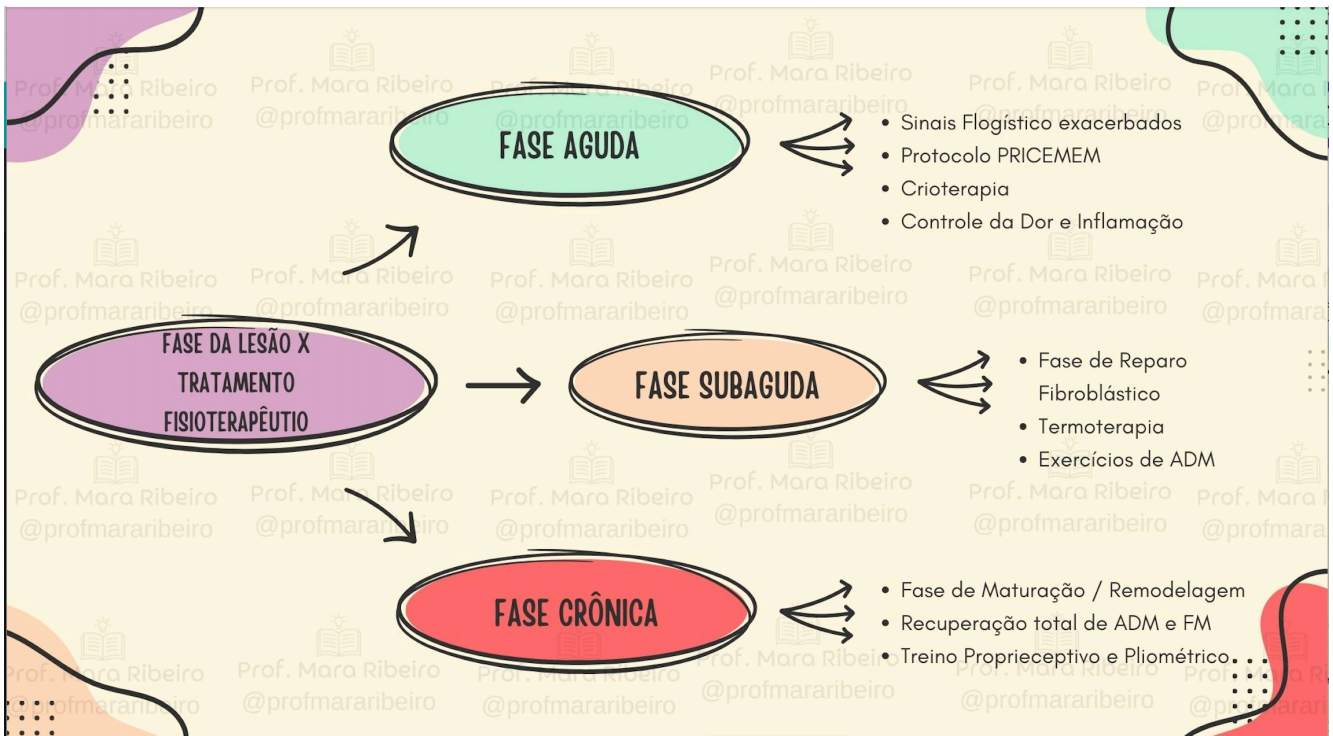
FASE DA LESÃO X TRATAMENTO FISIOTERAPÊUTIO

FASE AGUDA

- Sinais Flogístico exacerbados
- Protocolo PRICEMEM
- Crioterapia
- Controle da Dor e Inflamação

FASE SUBAGUDA

- Fase de Reparo Fibroblástico
- Termoterapia
- Exercícios de ADM

FASE CRÔNICA

- Fase de Maturação / Remodelagem
- Recuperação total de ADM e FM
- Treino Proprieceptivo e Pliométrico

Prof. Mara Ribeiro
@profmararibeiro